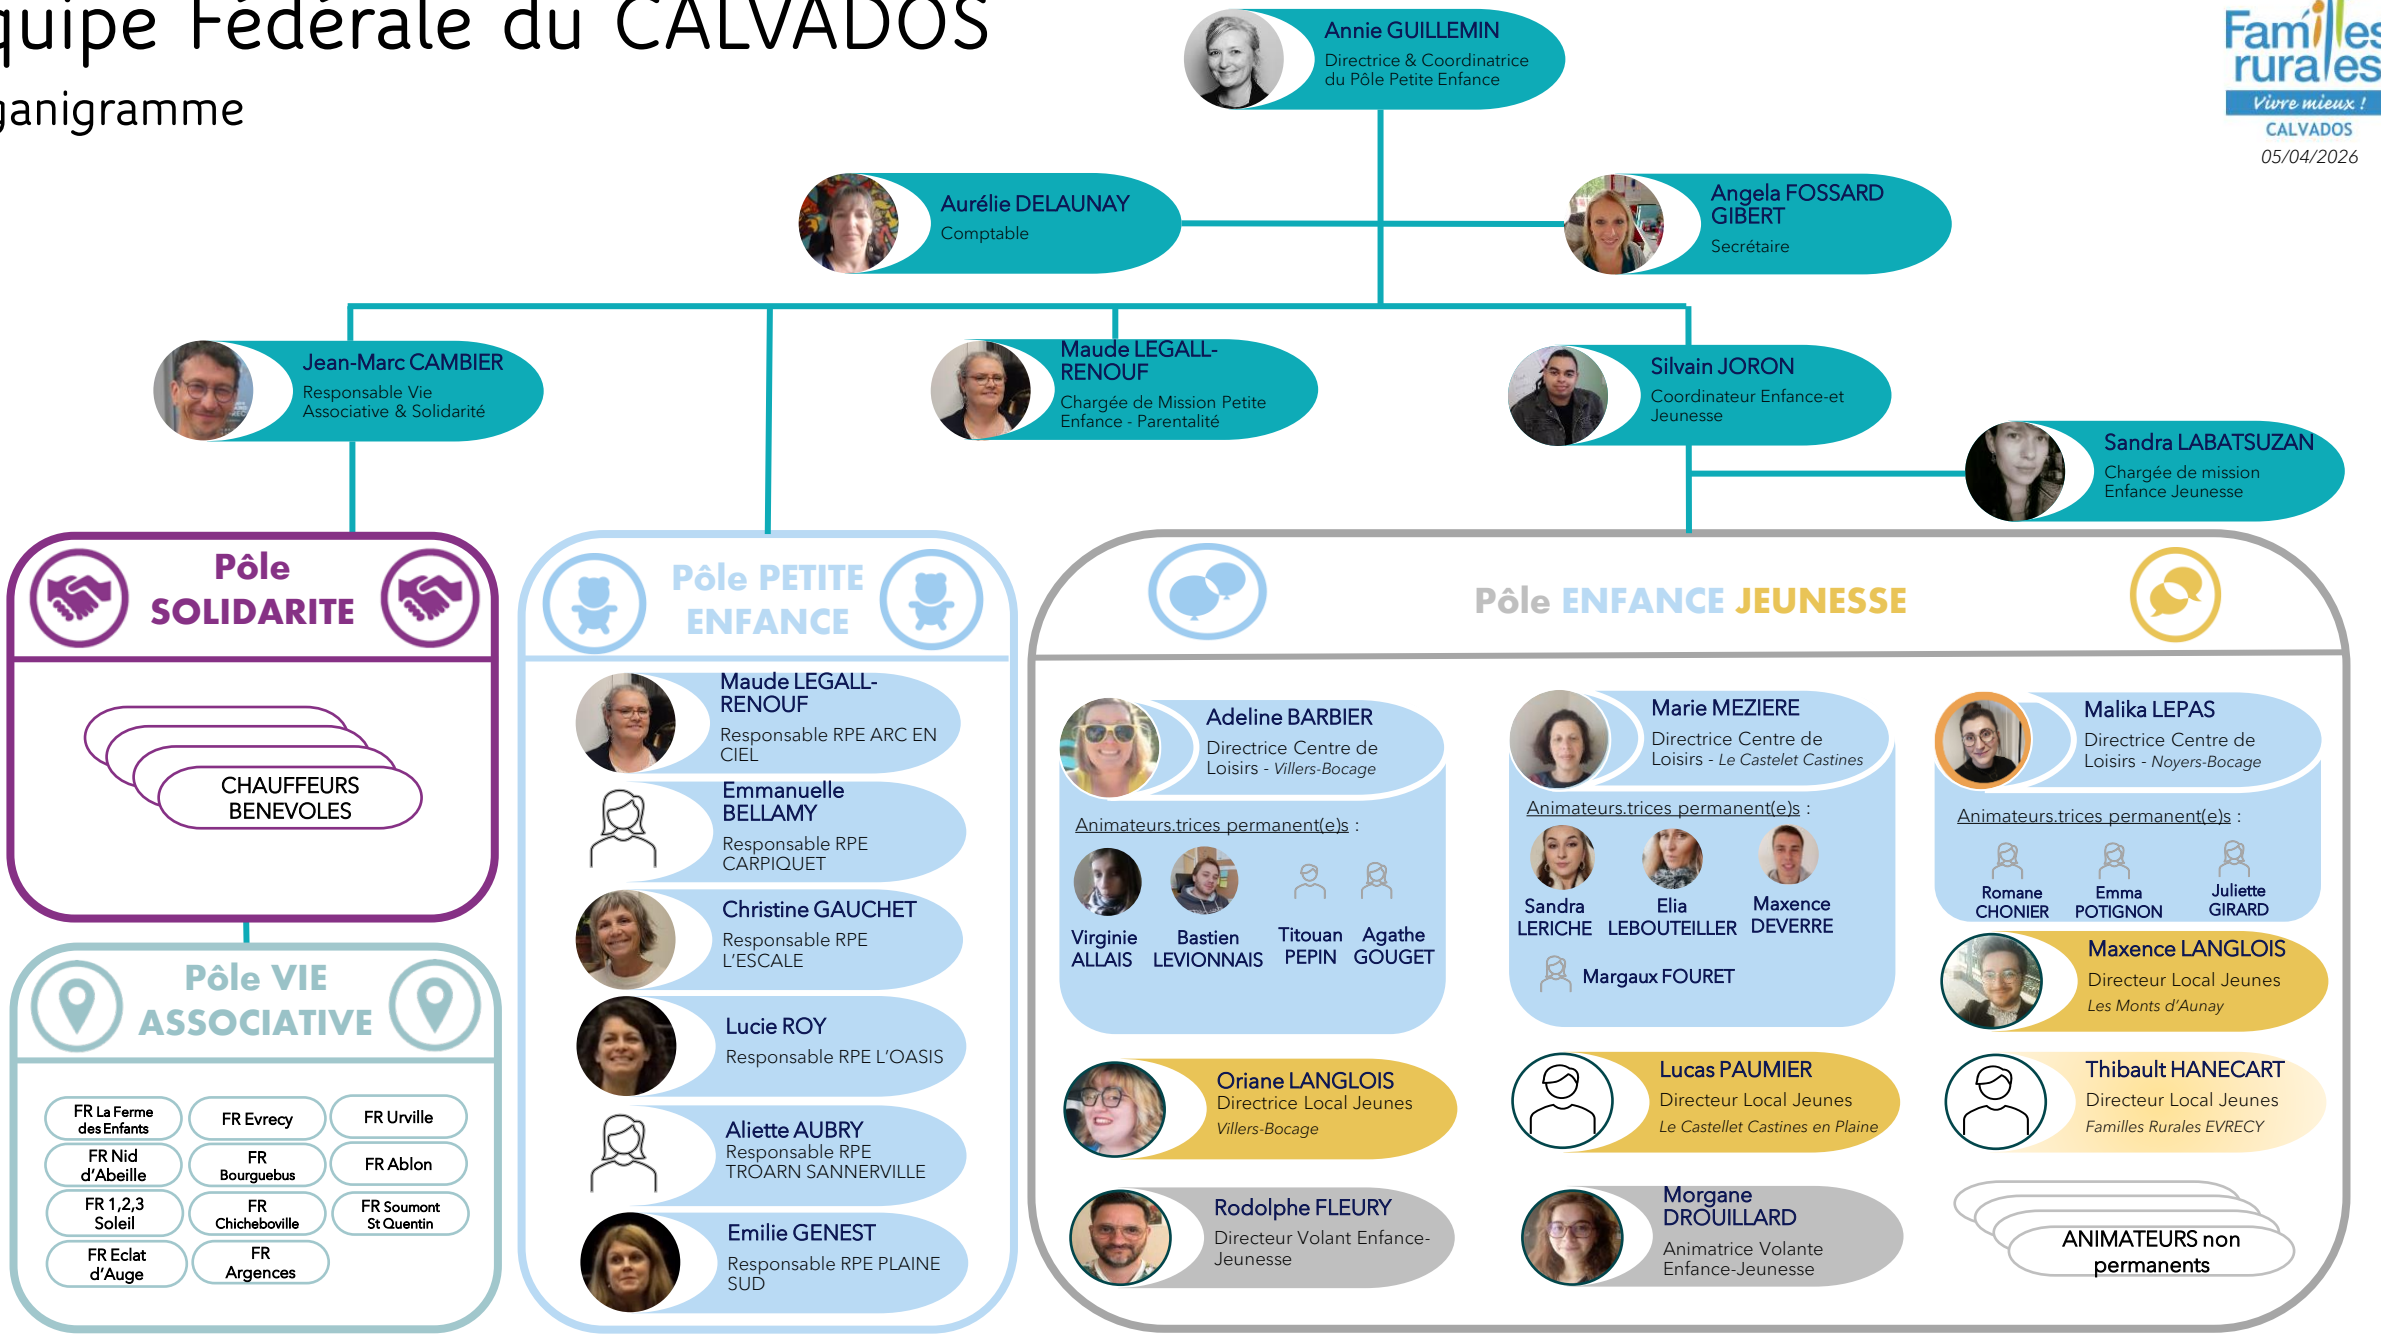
quipe Fédérale du CALVADOS
ganigramme

Familles rurales
Vivre mieux !
CALVADOS
05/04/2026

Annie GUILLEMIN
Directrice & Coordinatrice du Pôle Petite Enfance

Aurélie DELAUNAY
Comptable

Angela FOSSARD GIBERT
Secrétaire

Jean-Marc CAMBIER
Responsable Vie Associative & Solidarité

Maude LEGALL-RENOUF
Chargée de Mission Petite Enfance - Parentalité

Silvain JORON
Coordinateur Enfance-et Jeunesse

Sandra LABATSUZAN
Chargée de mission Enfance Jeunesse

Pôle SOLIDARITE

CHAUFFEURS BENEVOLES

Pôle VIE ASSOCIATIVE

FR La Ferme des Enfants
FR Evrecy
FR Urville
FR Nid d'Abeille
FR Bourguebus
FR Ablon
FR 1,2,3 Soleil
FR Chicheboville
FR Soumont St Quentin
FR Eclat d'Auge
FR Argences

Pôle PETITE ENFANCE

Maude LEGALL-RENOUF
Responsable RPE ARC EN CIEL

Emmanuelle BELLAMY
Responsable RPE CARPIQUET

Christine GAUCHET
Responsable RPE L'ESCALE

Lucie ROY
Responsable RPE L'OASIS

Aliette AUBRY
Responsable RPE TROARN SANNERVILLE

Emilie GENEST
Responsable RPE PLAINE SUD

Pôle ENFANCE JEUNESSE

Adeline BARBIER
Directrice Centre de Loisirs - Villers-Bocage
Animateurs.trices permanent(e)s :
Virginie ALLAIS
Bastien LEVIONNAIS
Titouan PEPIN
Agathe GOUGET

Marie MEZIERE
Directrice Centre de Loisirs - Le Castelet Castines
Animateurs.trices permanent(e)s :
Sandra LERICHE
Elia LEBOUTEILLER
Maxence DEVERRE
Margaux FOURET

Malika LEPAS
Directrice Centre de Loisirs - Noyers-Bocage
Animateurs.trices permanent(e)s :
Romane CHONIER
Emma POTIGNON
Juliette GIRARD

Maxence LANGLOIS
Directeur Local Jeunes
Les Monts d'Aunay

Oriane LANGLOIS
Directrice Local Jeunes
Villers-Bocage

Lucas PAUMIER
Directeur Local Jeunes
Le Castellet Castines en Plaine

Thibault HANECART
Directeur Local Jeunes
Familles Rurales EVRECY

Rodolphe FLEURY
Directeur Volant Enfance-Jeunesse

Morgane DROUILLARD
Animatrice Volante Enfance-Jeunesse

ANIMATEURS non permanents